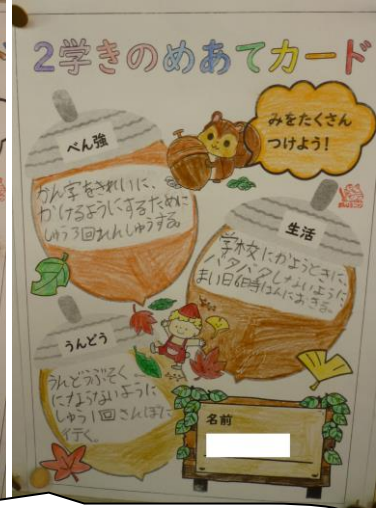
2学きのめあてカード

みをたくさんつけよう!

べん強

かん字をきれいに、かけるようにするために1しゅう3回れんしゅうする。

生活

学校にかようときに、バタバタしないように、まい日8時半に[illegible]

うんどう

うんどうがすく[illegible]にならないようにしゅう1回さんぽに行く。

名前